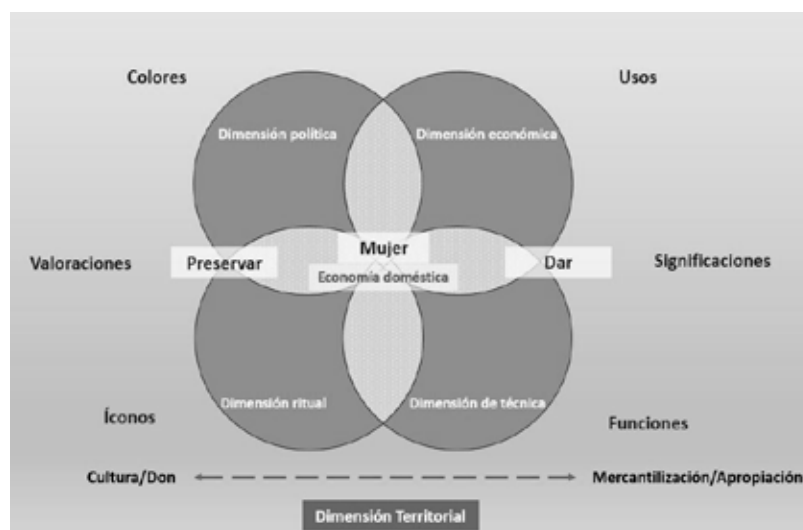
Colores

Usos

Dimensión política

Dimensión económica

Valoraciones

Preservar

Mujer

Economía doméstica

Dar

Significaciones

Íconos

Dimensión ritual

Dimensión de técnica

Funciones

Cultura/Don

Mercantilización/Apropiación

Dimensión Territorial